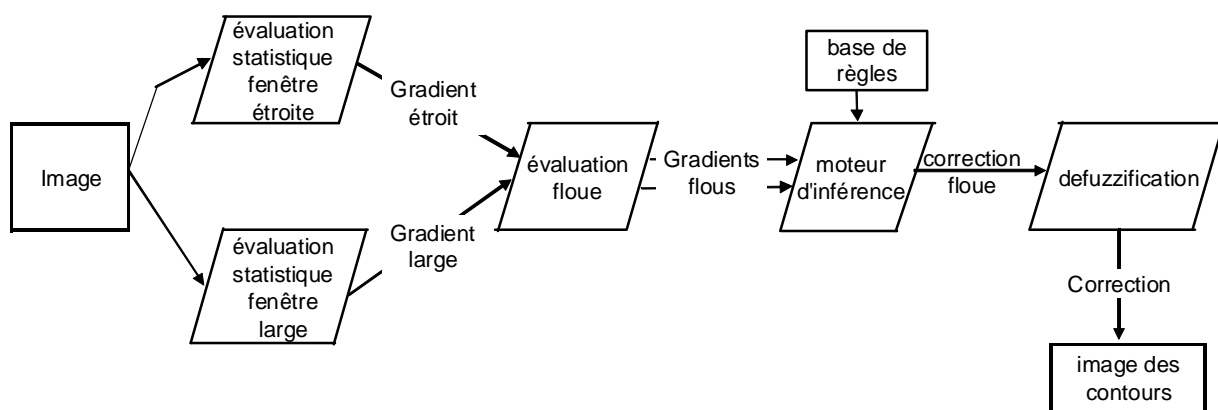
Image

évaluation statistique fenêtre étroite

évaluation statistique fenêtre large

Gradient étroit

Gradient large

évaluation floue

Gradients flous

base de règles

moteur d'inférence

correction floue

defuzzification

Correction

image des contours